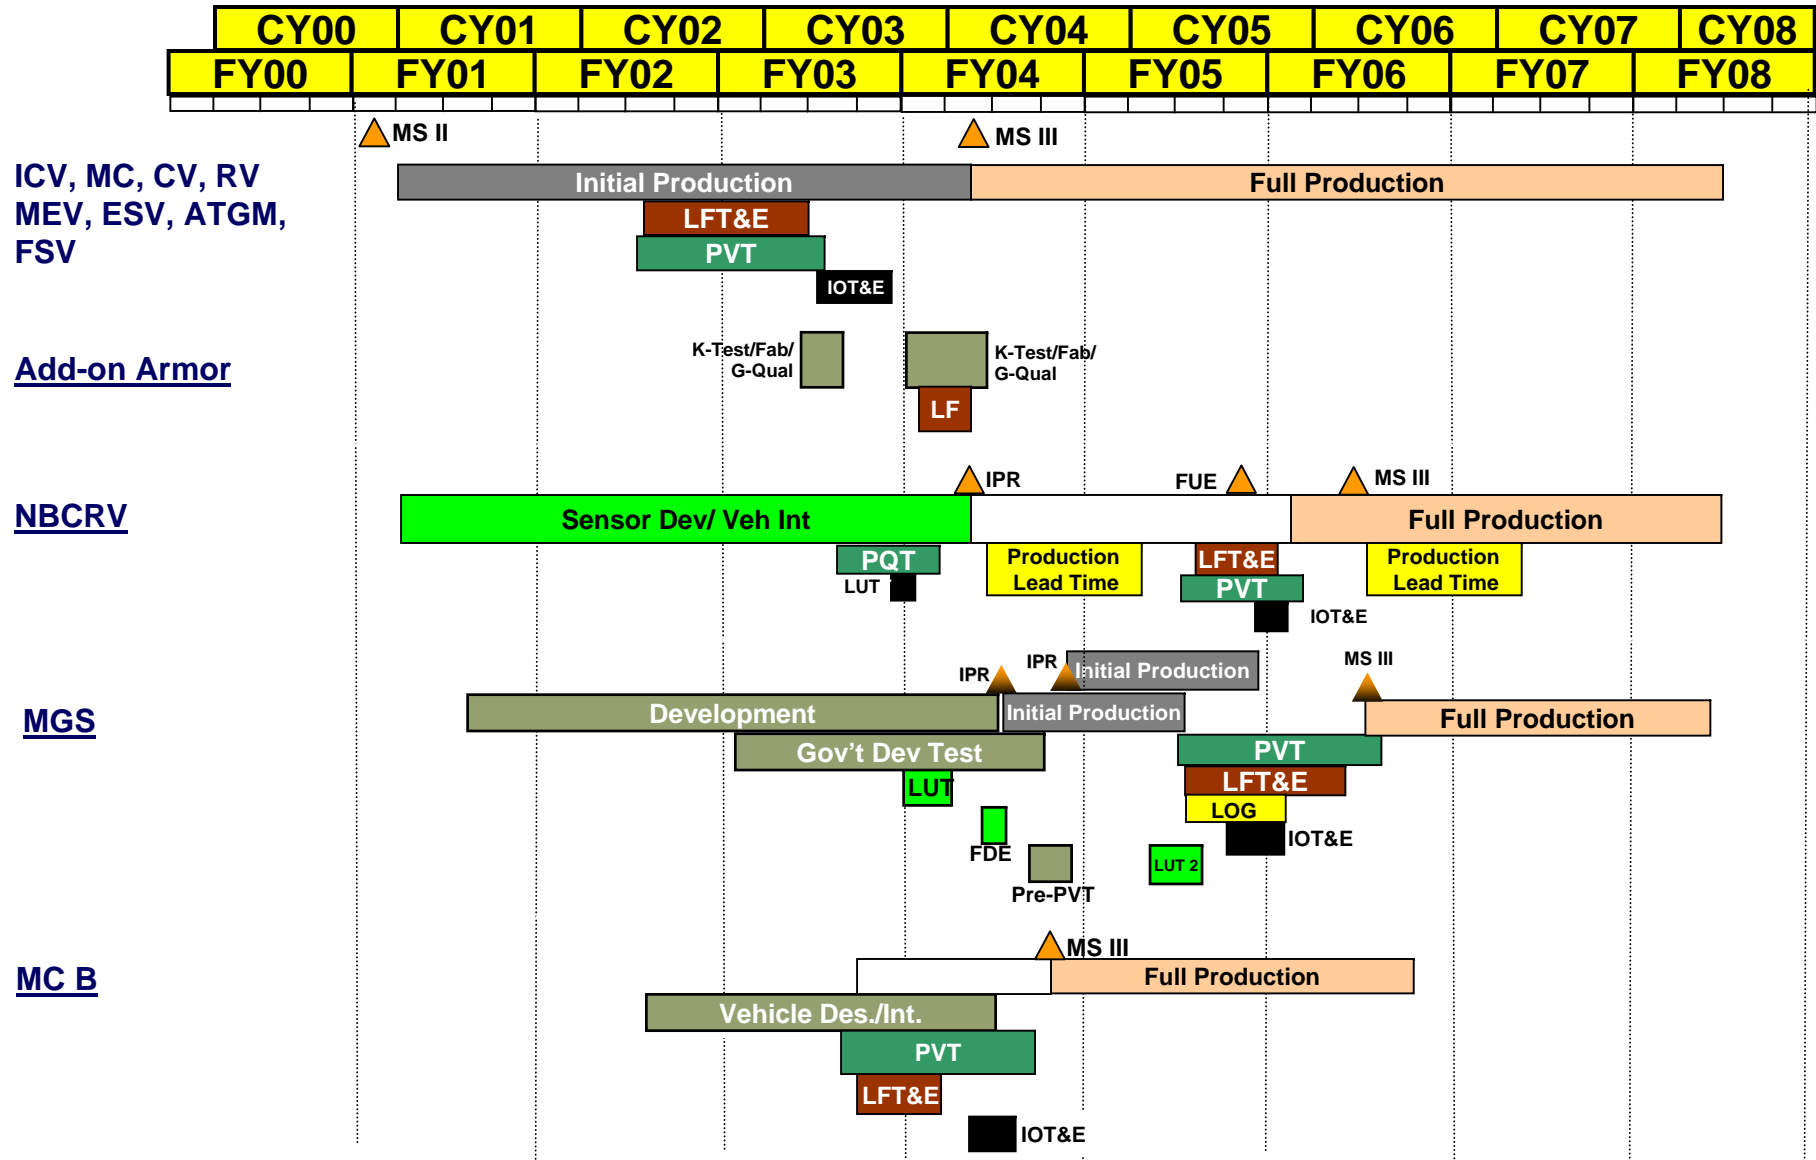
| CY00 | CY01 | CY02 | CY03 | CY04 | CY05 | CY06 | CY07 | CY08 |
|---|---|---|---|---|---|---|---|---|
| FY00 | FY01 | FY02 | FY03 | FY04 | FY05 | FY06 | FY07 | FY08 |

MS II
MS III

ICV, MC, CV, RV MEV, ESV, ATGM, FSV

Initial Production
Full Production
LFT&E
PVT
IOT&E

Add-on Armor

K-Test/Fab/ G-Qual
K-Test/Fab/ G-Qual
LF

NBCRV

IPR
FUE
MS III
Sensor Dev/ Veh Int
Full Production
PQT
LUT
Production Lead Time
LFT&E
PVT
IOT&E
Production Lead Time

MGS

IPR
IPR
Initial Production
MS III
Development
Initial Production
Full Production
Gov't Dev Test
PVT
LFT&E
LUT
LOG
IOT&E
FDE
Pre-PVT
LUT 2

MC B

MS III
Full Production
Vehicle Des./Int.
PVT
LFT&E
IOT&E